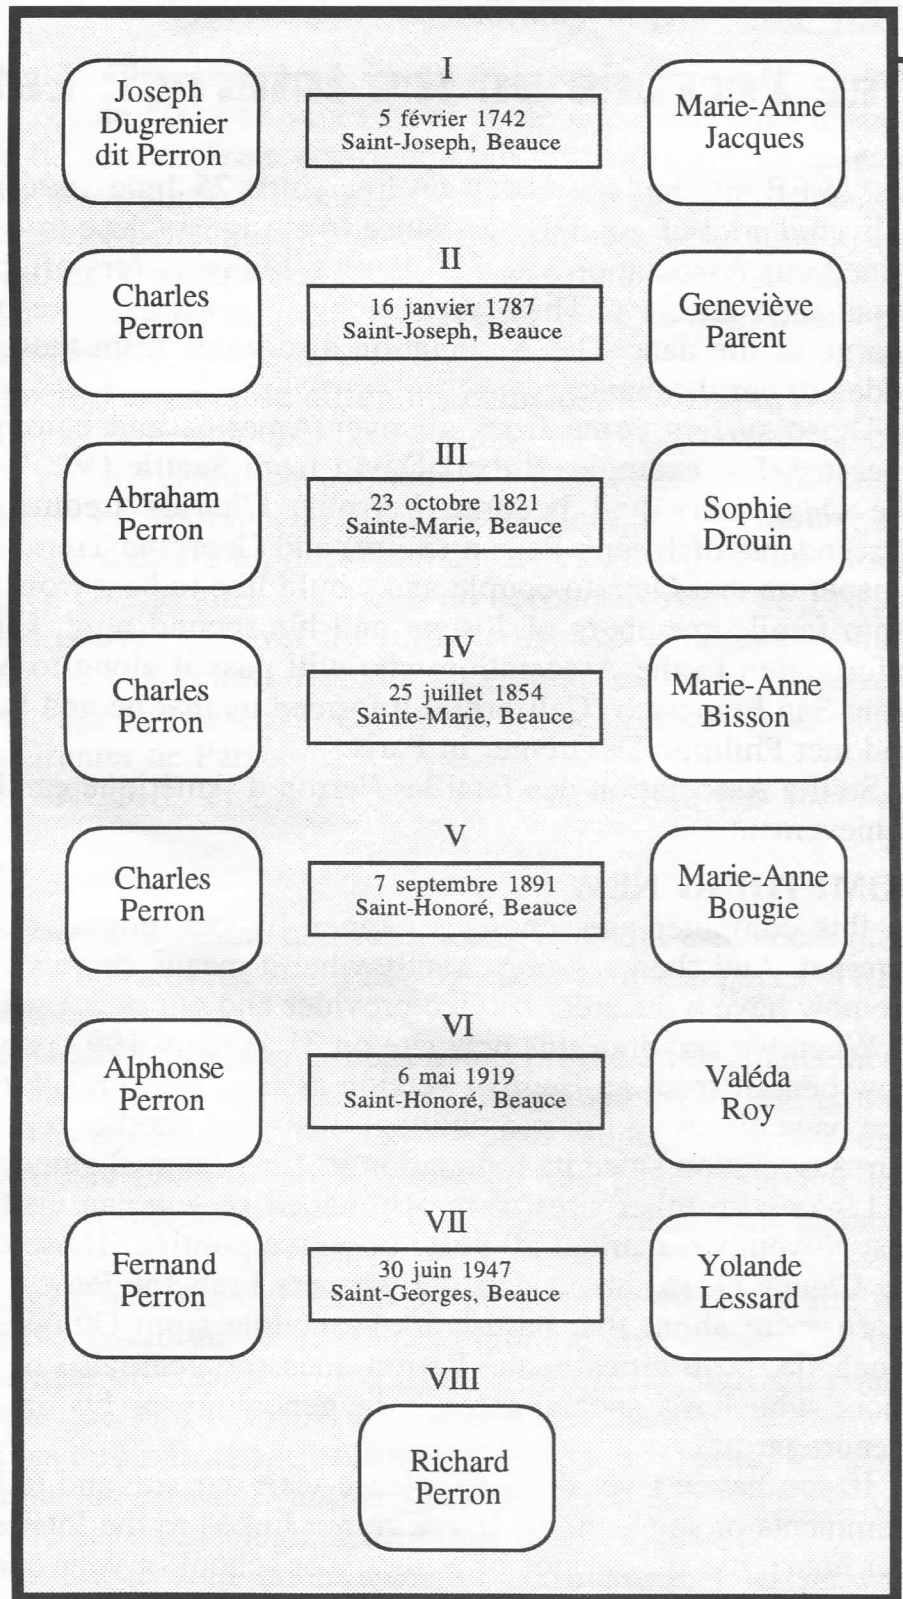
Joseph Dugrenier dit Perron

I

5 février 1742
Saint-Joseph, Beauce

Marie-Anne Jacques

Charles Perron

II

16 janvier 1787
Saint-Joseph, Beauce

Geneviève Parent

Abraham Perron

III

23 octobre 1821
Sainte-Marie, Beauce

Sophie Drouin

Charles Perron

IV

25 juillet 1854
Sainte-Marie, Beauce

Marie-Anne Bisson

Charles Perron

V

7 septembre 1891
Saint-Honoré, Beauce

Marie-Anne Bougie

Alphonse Perron

VI

6 mai 1919
Saint-Honoré, Beauce

Valéda Roy

Fernand Perron

VII

30 juin 1947
Saint-Georges, Beauce

Yolande Lessard

VIII

Richard Perron